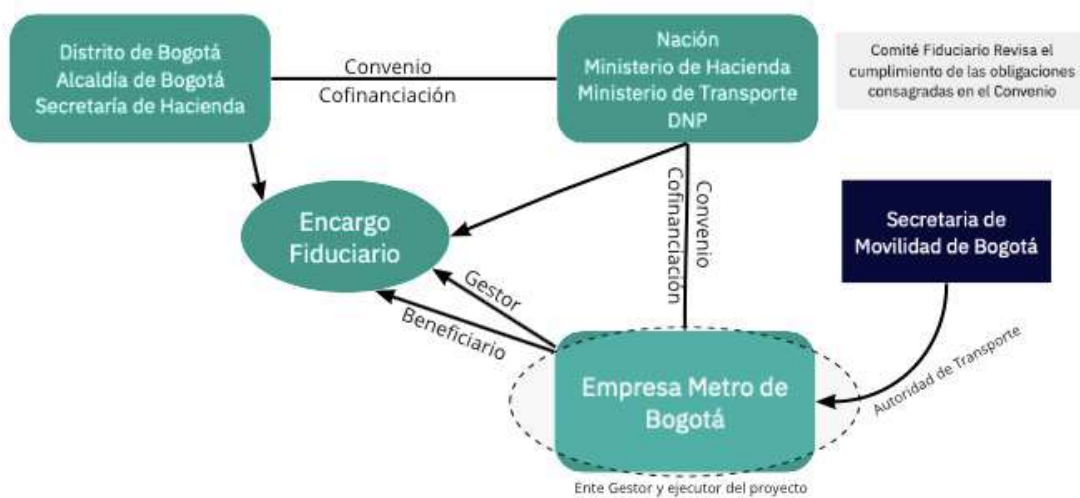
Distrito de Bogotá
Alcaldía de Bogotá
Secretaría de Hacienda

Convenio
Cofinanciación

Nación
Ministerio de Hacienda
Ministerio de Transporte
DNP

Comité Fiduciario Revisa el cumplimiento de las obligaciones consagradas en el Convenio

Encargo Fiduciario

Convenio
Cofinanciación

Secretaria de Movilidad de Bogotá

Gestor

Beneficiario

Empresa Metro de Bogotá

Autoridad de Transporte

Ente Gestor y ejecutor del proyecto